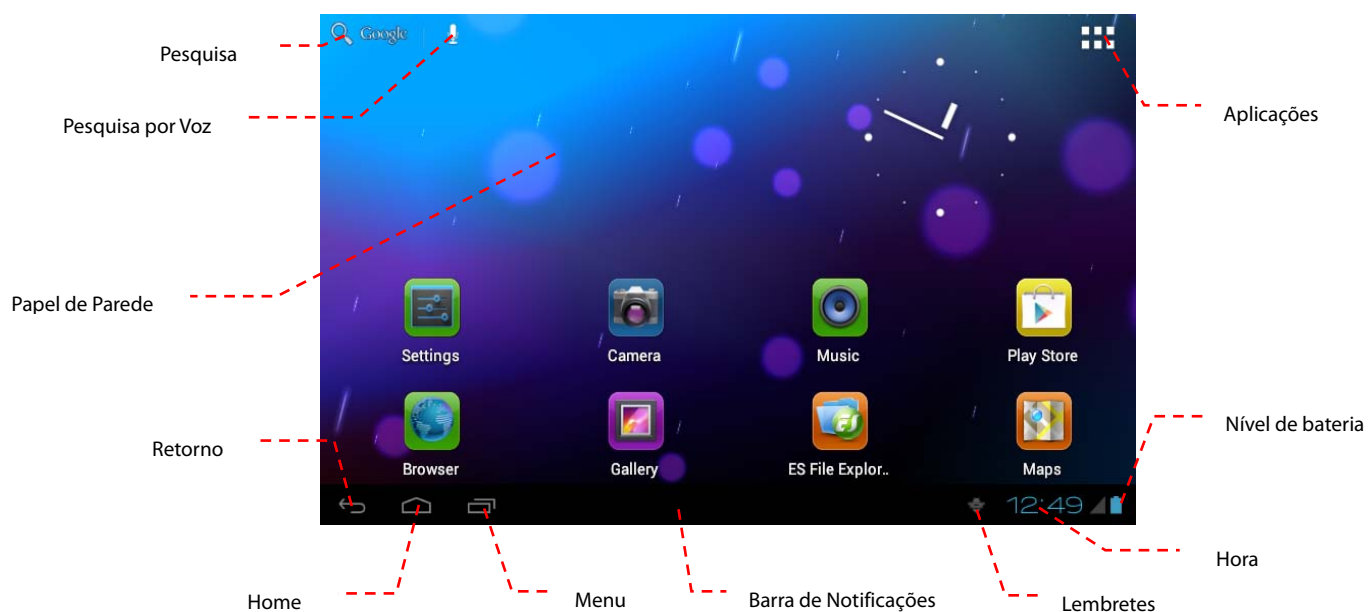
Pesquisa

Google

Pesquisa por Voz

Aplicações

Papel de Parede

Settings

Camera

Music

Play Store

Retorno

Browser

Gallery

ES File Explor..

Maps

Nível de bateria

12:49

Hora

Home

Menu

Barra de Notificações

Lembretes